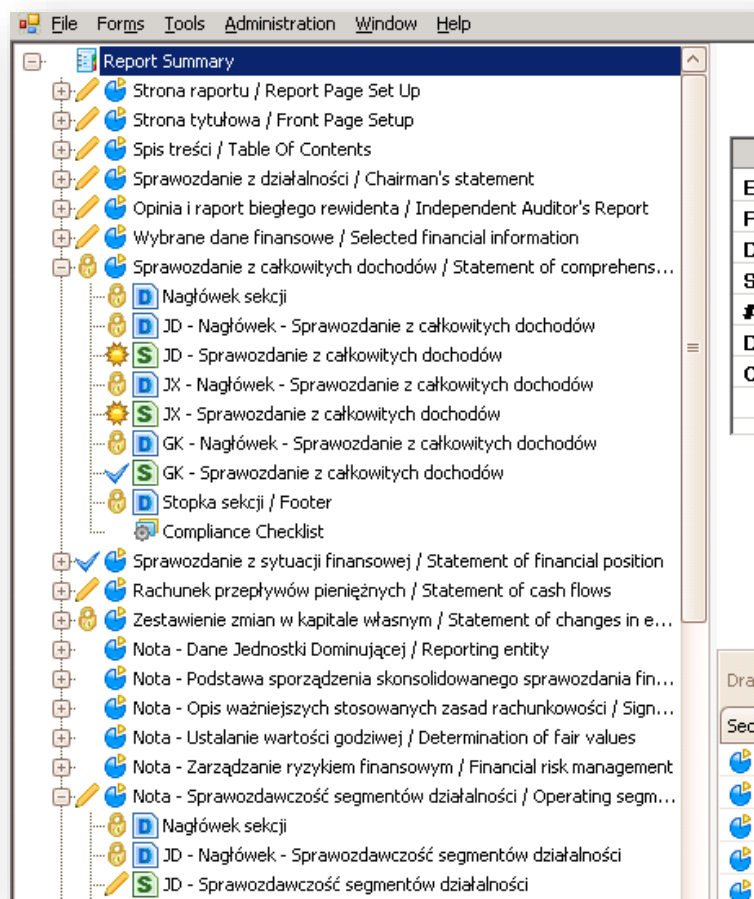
File Forms Tools Administration Window Help

Report Summary
Strona raportu / Report Page Set Up
Strona tytułowa / Front Page Setup
Spis treści / Table Of Contents
Sprawozdanie z działalności / Chairman's statement
Opinia i raport biegłego rewidenta / Independent Auditor's Report
Wybrane dane finansowe / Selected financial information
Sprawozdanie z całkowitych dochodów / Statement of comprehens...
D Nagłówek sekcji
D JD - Nagłówek - Sprawozdanie z całkowitych dochodów
S JD - Sprawozdanie z całkowitych dochodów
D JX - Nagłówek - Sprawozdanie z całkowitych dochodów
S JX - Sprawozdanie z całkowitych dochodów
D GK - Nagłówek - Sprawozdanie z całkowitych dochodów
S GK - Sprawozdanie z całkowitych dochodów
D Stopka sekcji / Footer
Compliance Checklist
Sprawozdanie z sytuacji finansowej / Statement of financial position
Rachunek przepływów pieniężnych / Statement of cash flows
Zestawienie zmian w kapitale własnym / Statement of changes in e...
Nota - Dane Jednostki Dominującej / Reporting entity
Nota - Podstawa sporządzenia skonsolidowanego sprawozdania fin...
Nota - Opis ważniejszych stosowanych zasad rachunkowości / Sign...
Nota - Ustalanie wartości godziwej / Determination of fair values
Nota - Zarządzanie ryzykiem finansowym / Financial risk management
Nota - Sprawozdawczość segmentów działalności / Operating segm...
D Nagłówek sekcji
D JD - Nagłówek - Sprawozdawczość segmentów działalności
S JD - Sprawozdawczość segmentów działalności

E
F
D
S
#
D
C
Dra
Sec